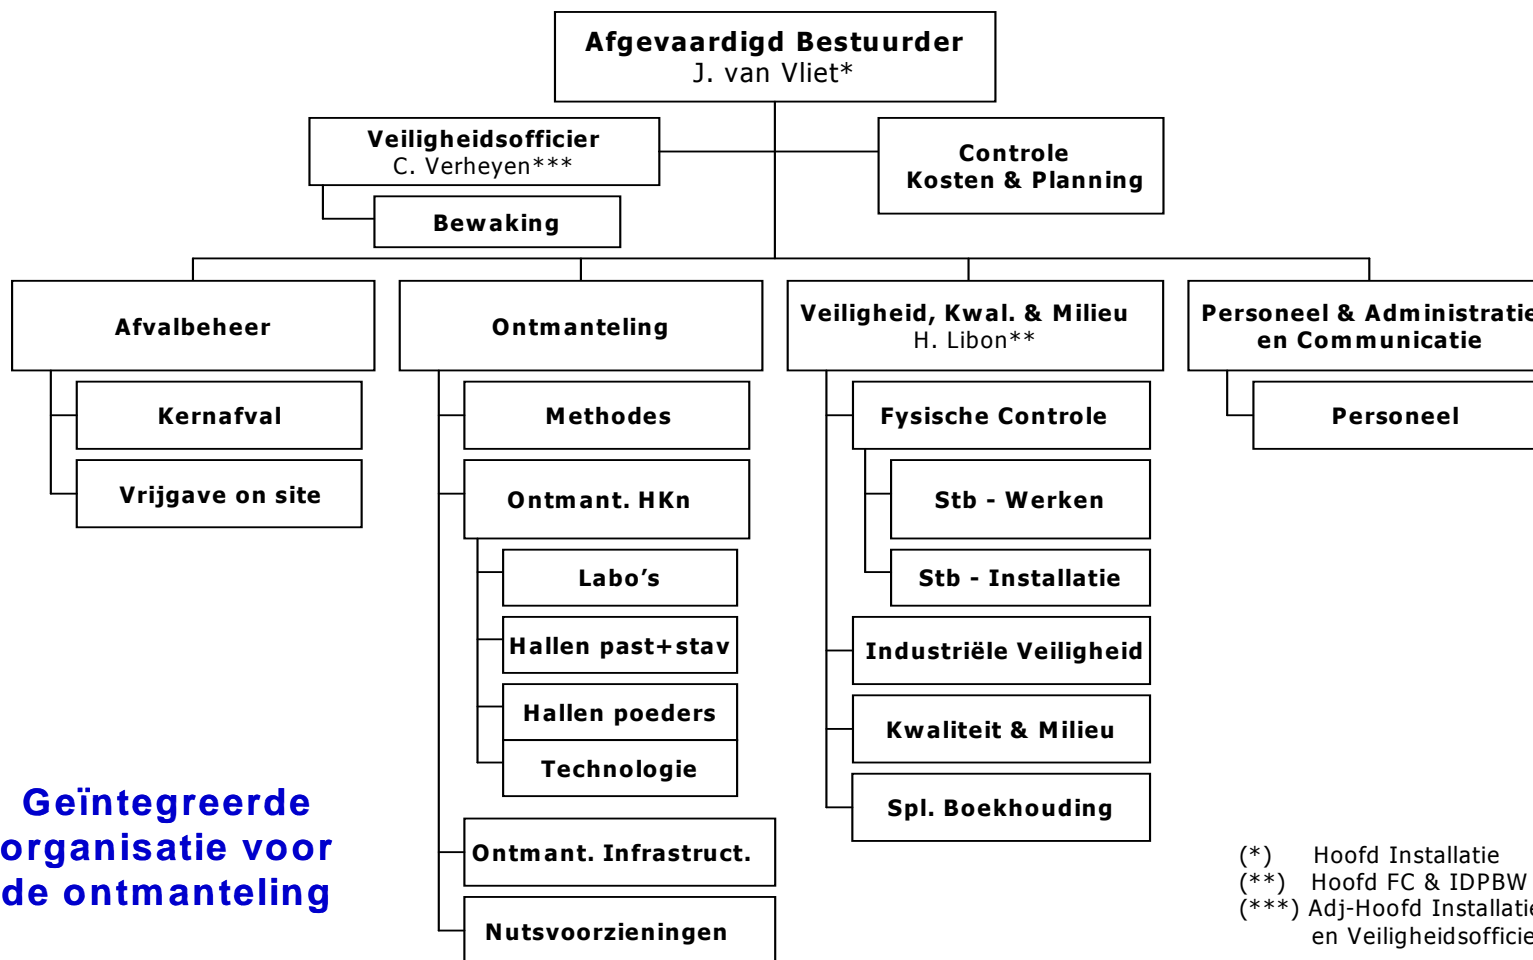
Afgevaardigd Bestuurder
J. van Vliet*

Veiligheidsofficier
C. Verheyen***

Bewaking

Controle
Kosten & Planning

Afvalbeheer

Kernafval

Vrijgave on site

Ontmanteling

Methodes

Ontmant. HKn

Labo's

Hallen past+stav

Hallen poeders

Technologie

Ontmant. Infrastruct.

Nutsvoorzieningen

Veiligheid, Kwal. & Milieu
H. Libon**

Fysische Controle

Stb - Werken

Stb - Installatie

Industriële Veiligheid

Kwaliteit & Milieu

Spl. Boekhouding

Personeel & Administratie
en Communicatie

Personeel

Geïntegreerde organisatie voor de ontmanteling

(*) Hoofd Installatie
(**) Hoofd FC & IDPBW
(***) Adj-Hoofd Installatie
en Veiligheidsofficier